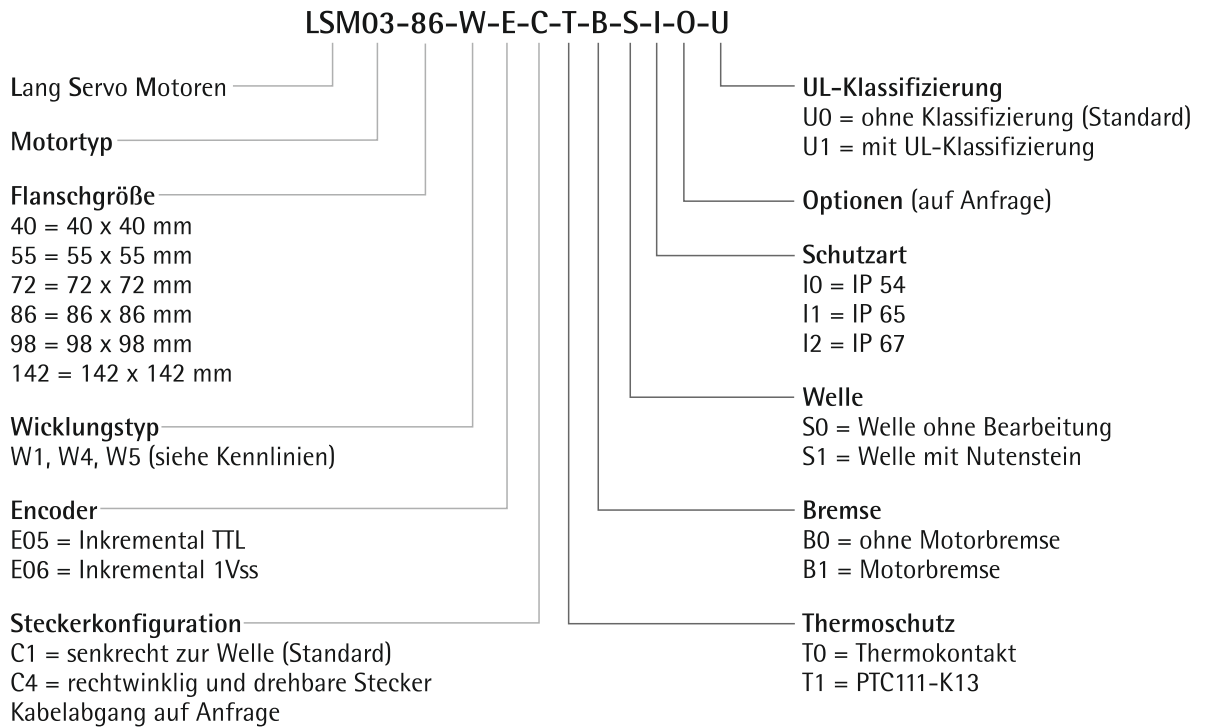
LSM03-86-W-E-C-T-B-S-I-O-U

Lang Servo Motoren

Motortyp

Flanschgröße
40 = 40 x 40 mm
55 = 55 x 55 mm
72 = 72 x 72 mm
86 = 86 x 86 mm
98 = 98 x 98 mm
142 = 142 x 142 mm

Wicklungstyp
W1, W4, W5 (siehe Kennlinien)

Encoder
E05 = Inkremental TTL
E06 = Inkremental 1Vss

Steckerkonfiguration
C1 = senkrecht zur Welle (Standard)
C4 = rechtwinklig und drehbare Stecker
Kabelabgang auf Anfrage

UL-Klassifizierung
U0 = ohne Klassifizierung (Standard)
U1 = mit UL-Klassifizierung

Optionen (auf Anfrage)

Schutzart
I0 = IP 54
I1 = IP 65
I2 = IP 67

Welle
S0 = Welle ohne Bearbeitung
S1 = Welle mit Nutenstein

Bremse
B0 = ohne Motorbremse
B1 = Motorbremse

Thermoschutz
T0 = Thermokontakt
T1 = PTC111-K13